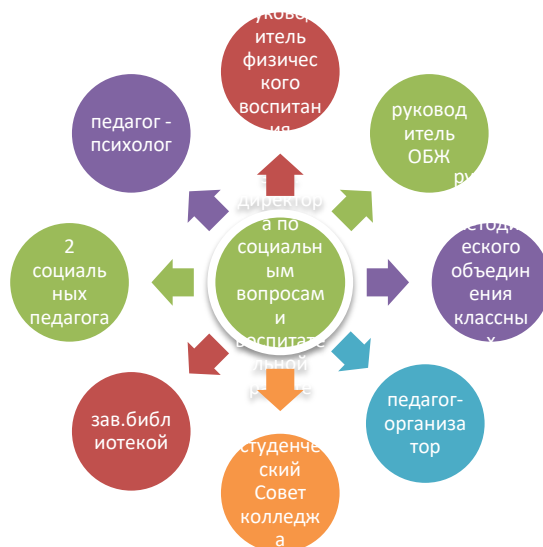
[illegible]ель физического воспитан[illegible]

руководитель ОБЖ

педагог - психолог

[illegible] директора по социальным вопросам и воспита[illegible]льной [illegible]

ру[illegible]

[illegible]етоди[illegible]еского объединения классны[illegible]

2 социальных педагога

педагог-организатор

зав.библиотекой

студенческий Совет колледжа